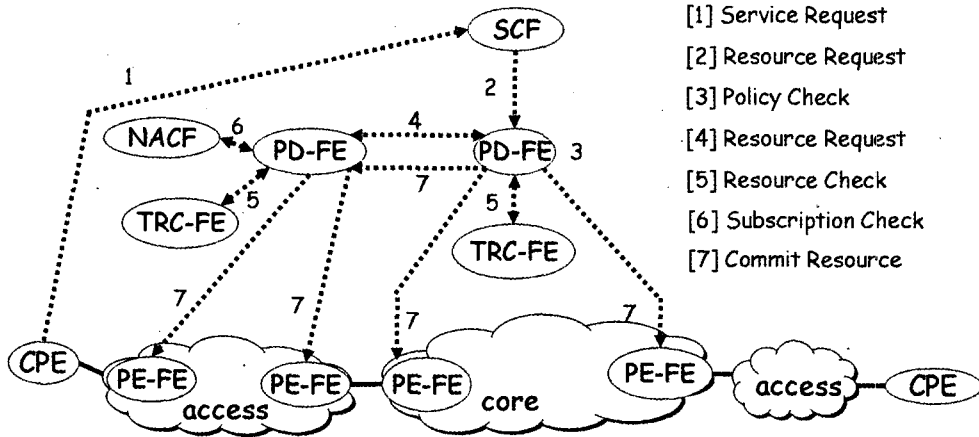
SCF

1

2

NACF

6

PD-FE

4

PD-FE

3

7

TRC-FE

5

5

TRC-FE

7

7

7

7

CPE

PE-FE

PE-FE

PE-FE

PE-FE

access

core

access

CPE

[1] Service Request
[2] Resource Request
[3] Policy Check
[4] Resource Request
[5] Resource Check
[6] Subscription Check
[7] Commit Resource